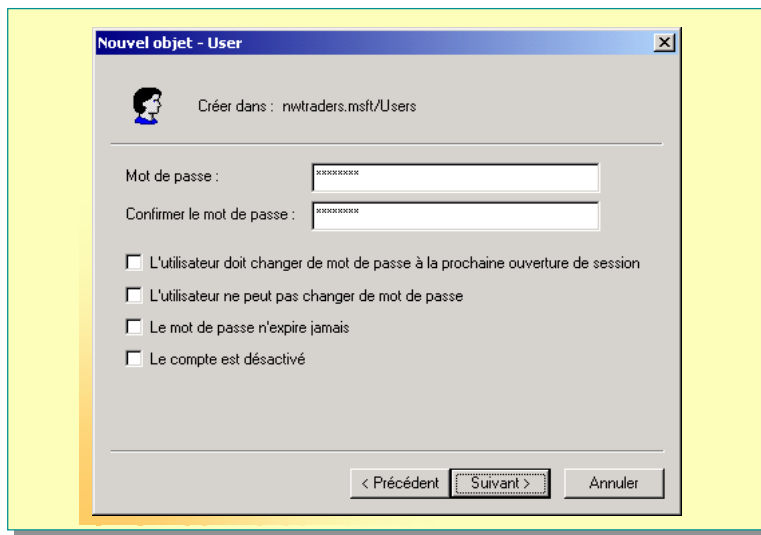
Nouvel objet - User

Créer dans : nwtraders.msft/Users

Mot de passe : ********

Confirmer le mot de passe : ********

L'utilisateur doit changer de mot de passe à la prochaine ouverture de session

L'utilisateur ne peut pas changer de mot de passe

Le mot de passe n'expire jamais

Le compte est désactivé

< Précédent | Suivant > | Annuler